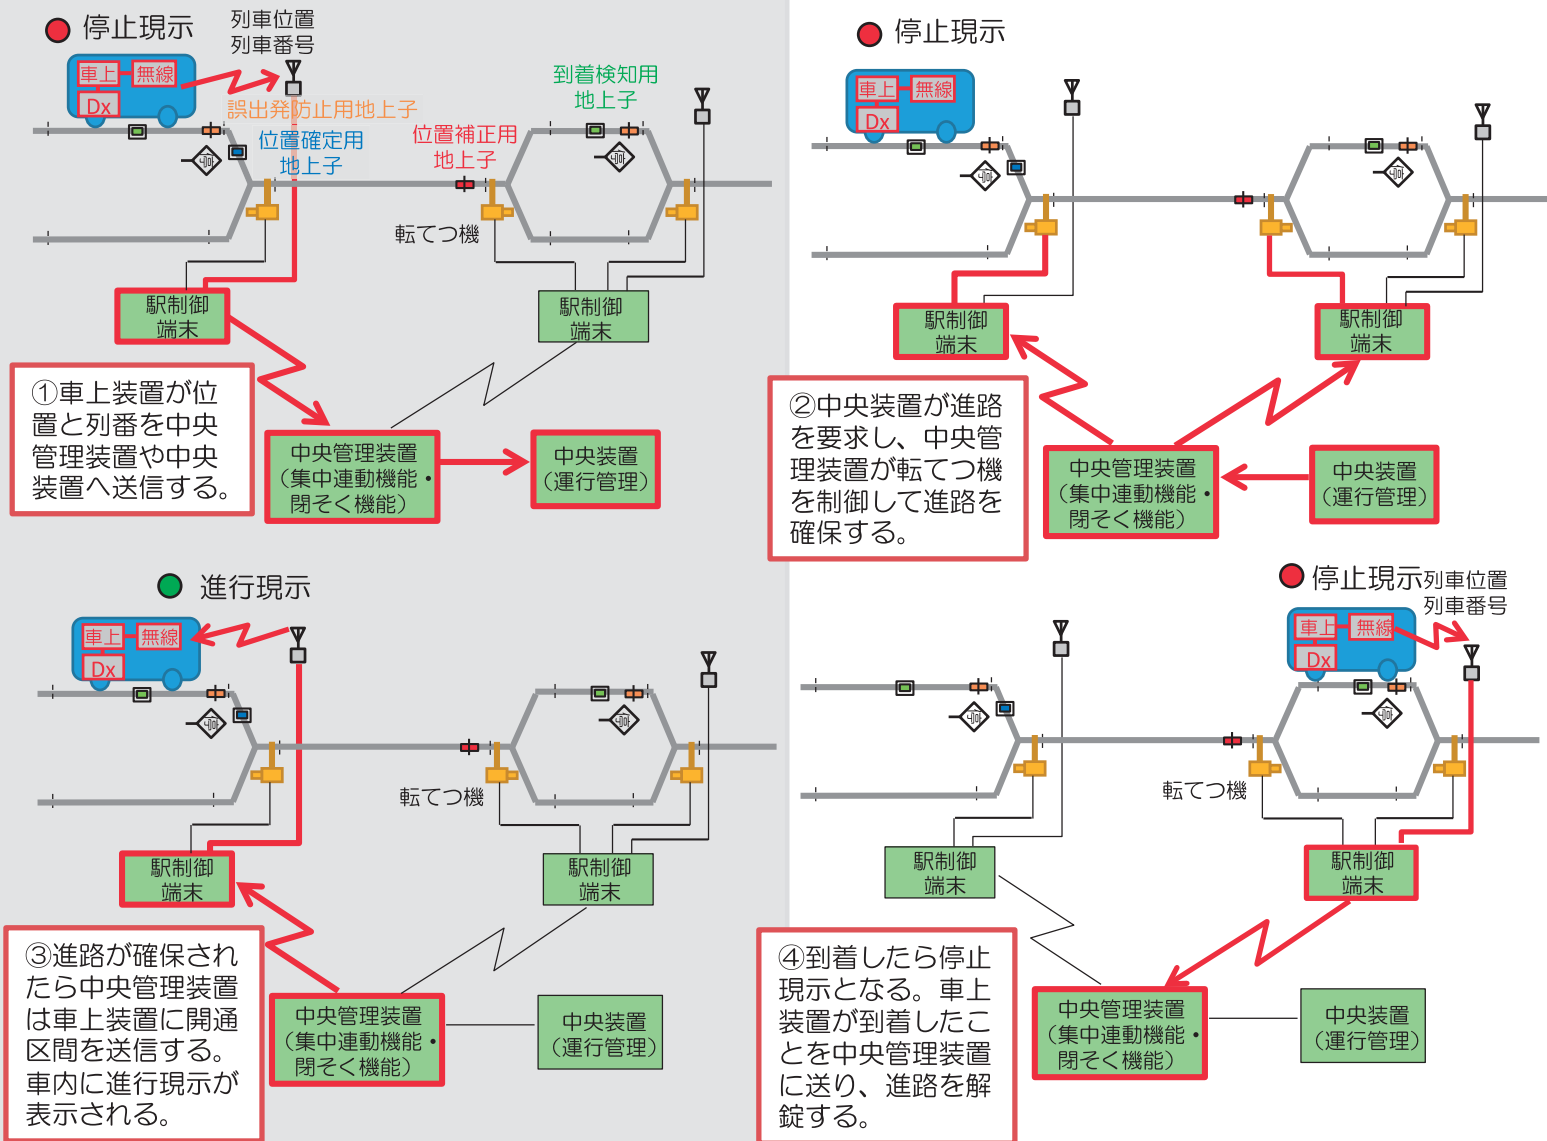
停止現示

列車位置
列車番号

車上 無線
Dx

誤出発防止用地上子

到着検知用
地上子

位置確定用
地上子

位置補正用
地上子

転てつ機

駅制御
端末

駅制御
端末

①車上装置が位置と列番を中央管理装置や中央装置へ送信する。

中央管理装置
（集中連動機能・閉そく機能）

中央装置
（運行管理）

停止現示

車上 無線
Dx

駅制御
端末

駅制御
端末

②中央装置が進路を要求し、中央管理装置が転てつ機を制御して進路を確保する。

中央管理装置
（集中連動機能・閉そく機能）

中央装置
（運行管理）

進行現示

車上 無線
Dx

転てつ機

駅制御
端末

駅制御
端末

③進路が確保されたら中央管理装置は車上装置に開通区間を送信する。車内に進行現示が表示される。

中央管理装置
（集中連動機能・閉そく機能）

中央装置
（運行管理）

停止現示

列車位置
列車番号

車上 無線
Dx

転てつ機

駅制御
端末

駅制御
端末

④到着したら停止現示となる。車上装置が到着したことを中央管理装置に送り、進路を解錠する。

中央管理装置
（集中連動機能・閉そく機能）

中央装置
（運行管理）